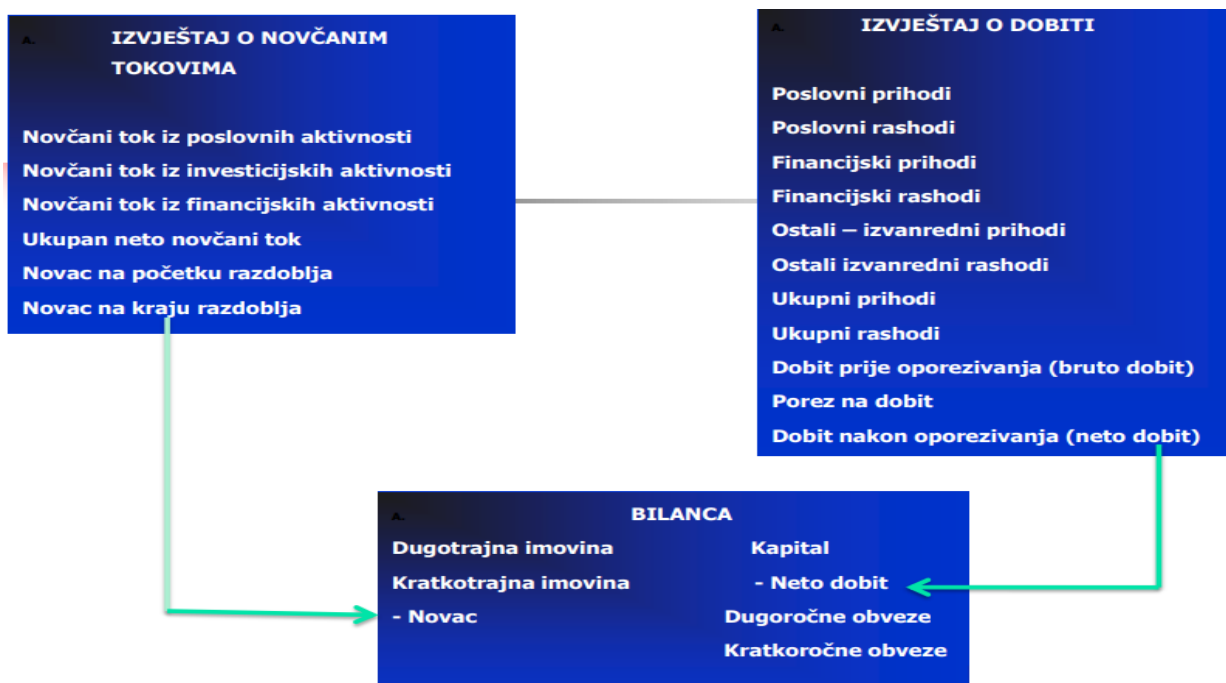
A.

IZVJEŠTAJ O NOVČANIM TOKOVIMA

Novčani tok iz poslovnih aktivnosti
Novčani tok iz investicijskih aktivnosti
Novčani tok iz financijskih aktivnosti
Ukupan neto novčani tok
Novac na početku razdoblja
Novac na kraju razdoblja

A.

IZVJEŠTAJ O DOBITI

Poslovni prihodi
Poslovni rashodi
Financijski prihodi
Financijski rashodi
Ostali – izvanredni prihodi
Ostali izvanredni rashodi
Ukupni prihodi
Ukupni rashodi
Dobit prije oporezivanja (bruto dobit)
Porez na dobit
Dobit nakon oporezivanja (neto dobit)

A.

BILANCA

| | |
|---|---|
| Dugotrajna imovina | Kapital |
| Kratkotrajna imovina | - Neto dobit |
| - Novac | Dugoročne obveze |
| | Kratkoročne obveze |